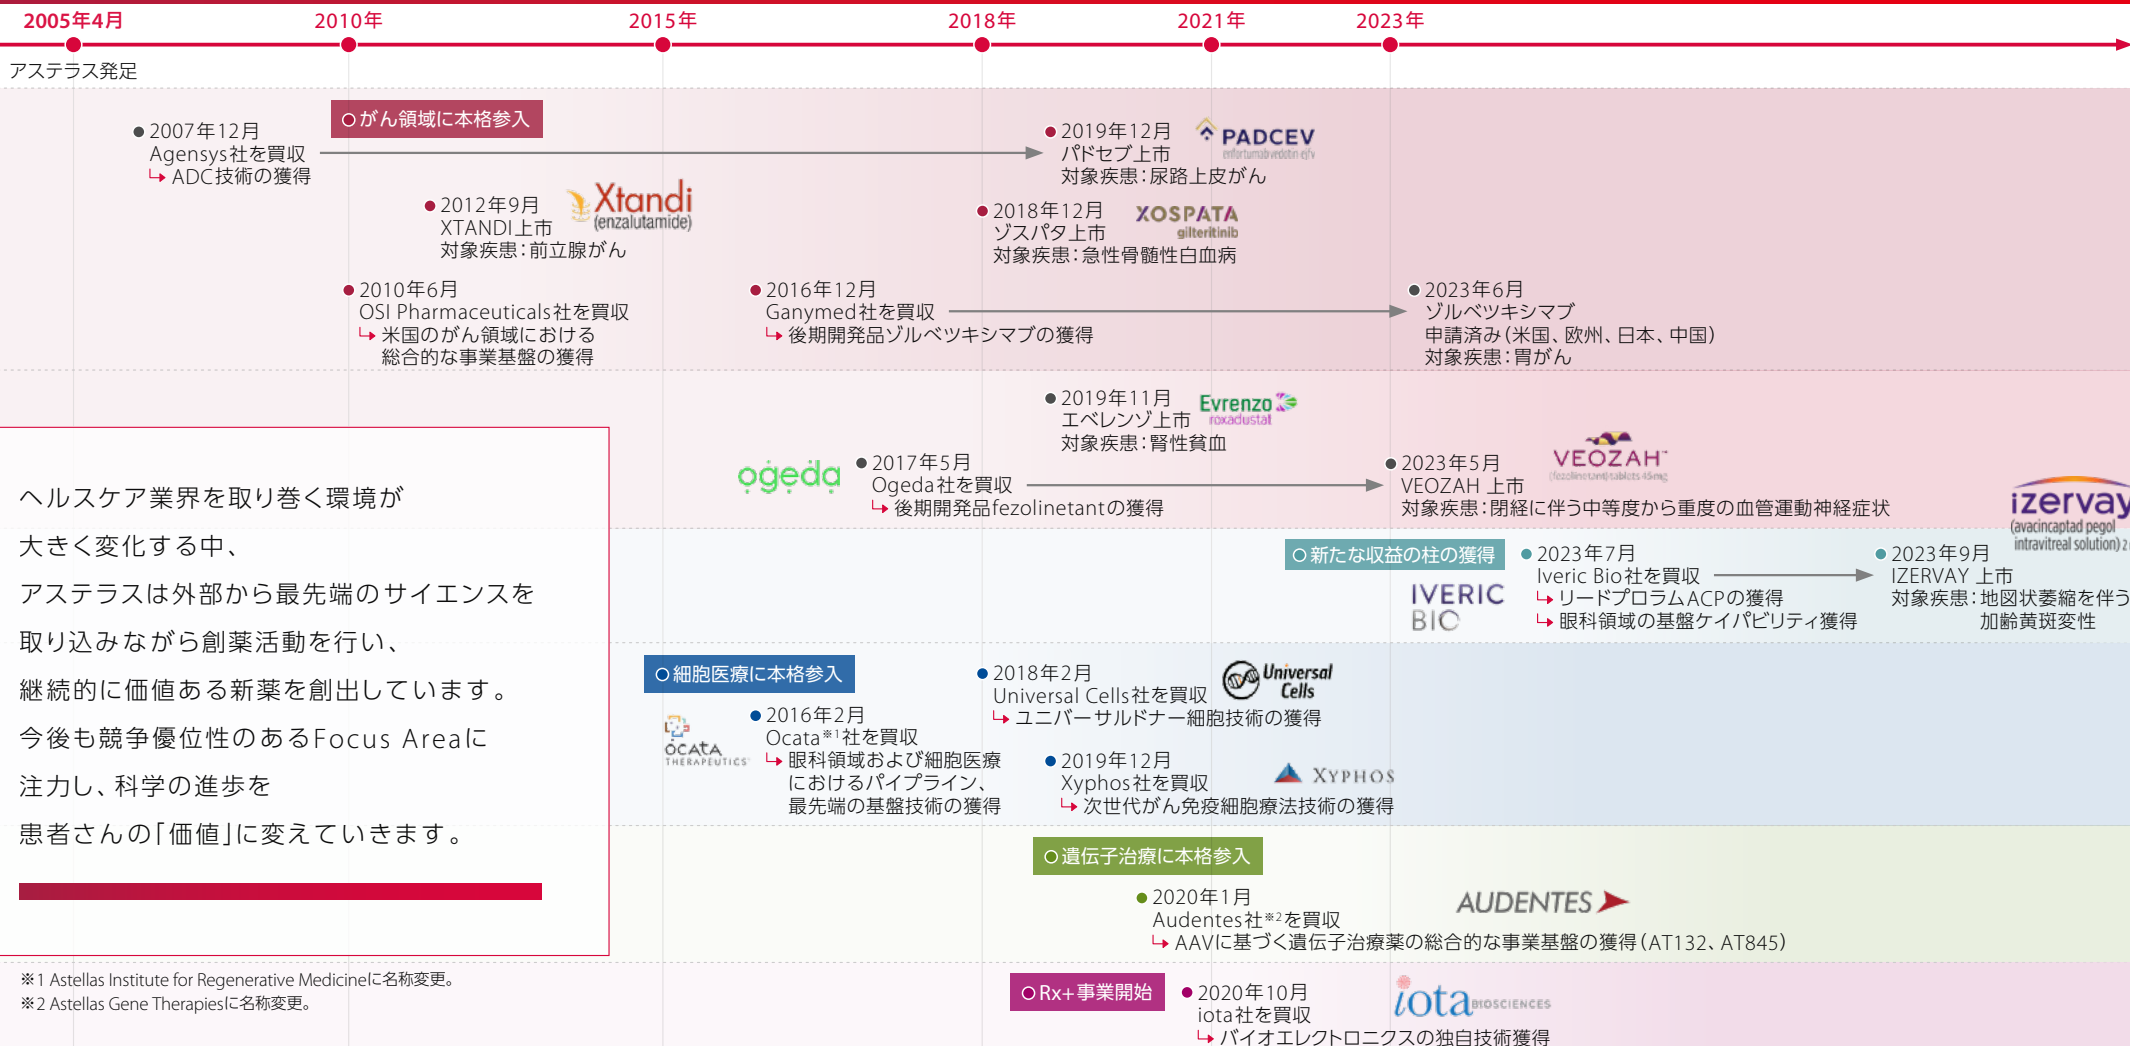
2005年4月
2010年
2015年
2018年
2021年
2023年

アステラス発足

○がん領域に本格参入

●2007年12月
Agensys社を買収
↳ ADC技術の獲得

●2019年12月
パドセブ上市
対象疾患：尿路上皮がん

PADCEV
enfortumab vedotin-ejfv

●2012年9月
XTANDI上市
対象疾患：前立腺がん

Xtandi
(enzalutamide)

●2018年12月
ゾスパタ上市
対象疾患：急性骨髄性白血病

XOSPATA
gilteritinib

●2010年6月
OSI Pharmaceuticals社を買収
↳ 米国のがん領域における総合的な事業基盤の獲得

●2016年12月
Ganymed社を買収
↳ 後期開発品ゾルベツキシマブの獲得

●2023年6月
ゾルベツキシマブ
申請済み（米国、欧州、日本、中国）
対象疾患：胃がん

●2019年11月
エベレンゾ上市
対象疾患：腎性貧血

Evrenzo
roxadustat

ヘルスケア業界を取り巻く環境が
大きく変化する中、
アステラスは外部から最先端のサイエンスを
取り込みながら創薬活動を行い、
継続的に価値ある新薬を創出しています。
今後も競争優位性のあるFocus Areaに
注力し、科学の進歩を
患者さんの「価値」に変えていきます。

ogeda

●2017年5月
Ogeda社を買収
↳ 後期開発品fezolinetantの獲得

●2023年5月
VEOZAH 上市
対象疾患：閉経に伴う中等度から重度の血管運動神経症状

VEOZAH
(fezolinetant) tablets 45mg

izervay
(avacincaptad pegol intravitreal solution) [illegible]

○新たな収益の柱の獲得

●2023年7月
Iveric Bio社を買収
↳ リードプログラムACPの獲得
↳ 眼科領域の基盤ケイパビリティ獲得

IVERIC BIO

●2023年9月
IZERVAY 上市
対象疾患：地図状萎縮を伴う加齢黄斑変性

○細胞医療に本格参入

●2018年2月
Universal Cells社を買収
↳ ユニバーサルドナー細胞技術の獲得

Universal Cells

OCATA THERAPEUTICS

●2016年2月
Ocata※1社を買収
↳ 眼科領域および細胞医療におけるパイプライン、最先端の基盤技術の獲得

●2019年12月
Xyphos社を買収
↳ 次世代がん免疫細胞療法技術の獲得

XYPHOS

○遺伝子治療に本格参入

●2020年1月
Audentes社※2を買収
↳ AAVに基づく遺伝子治療薬の総合的な事業基盤の獲得（AT132、AT845）

AUDENTES

※1 Astellas Institute for Regenerative Medicineに名称変更。
※2 Astellas Gene Therapiesに名称変更。

○Rx+事業開始

●2020年10月
iota社を買収
↳ バイオエレクトロニクスの独自技術獲得

iota BIOSCIENCES